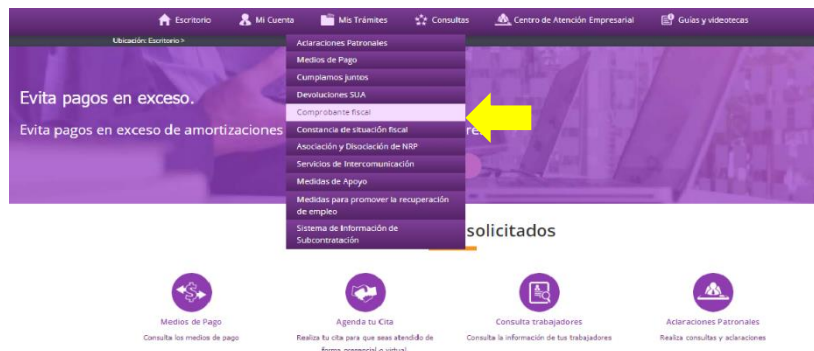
Escritorio Mi Cuenta Mis Trámites Consultas Centro de Atención Empresarial Guías y videotecas

Ubicación: Escritorio »

Aclaraciones Patronales
Medios de Pago
Cumplamos Juntos
Devoluciones SUA
Comprobante fiscal
Constancia de situación fiscal
Asociación y Disociación de NRP
Servicios de Intercomunicación
Medidas de Apoyo
Medidas para promover la recuperación de empleo
Sistema de Información de Subcontratación

Evita pagos en exceso.

Evita pagos en exceso de amortizaciones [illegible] re

solicitados

Medios de Pago
Consulta los medios de pago

Agenda tu Cita
Realiza tu cita para que seas atendido de forma presencial o virtual

Consulta trabajadores
Consulta la información de tus trabajadores

Aclaraciones Patronales
Realiza consultas y aclaraciones